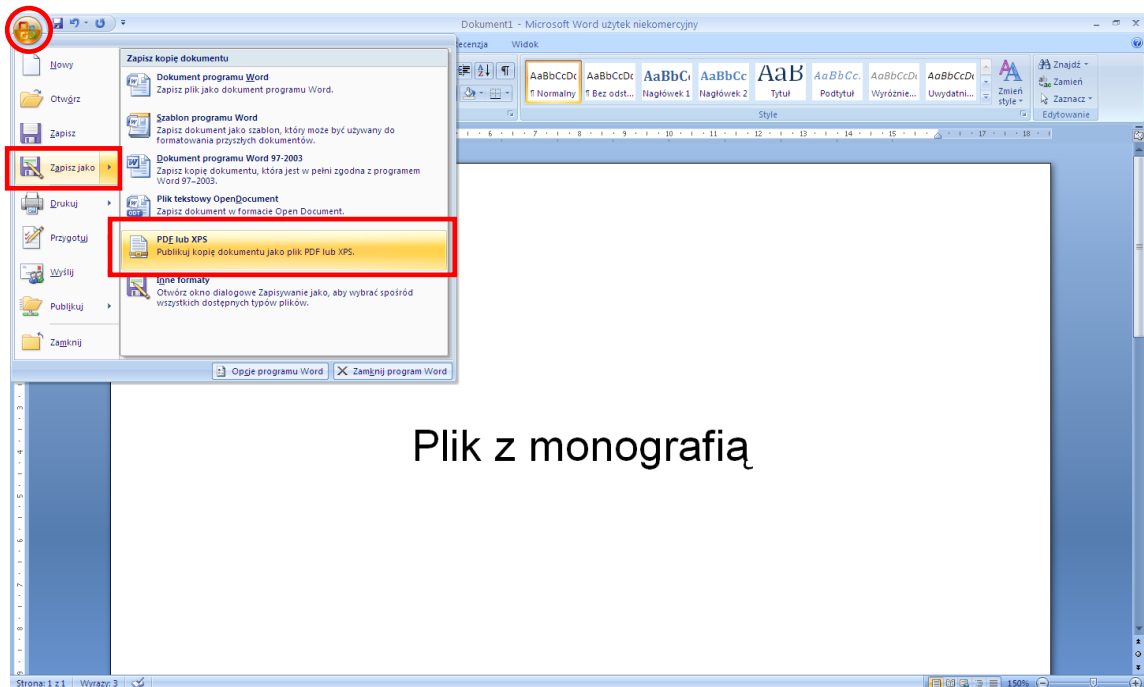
Dokument1 - Microsoft Word użytek niekomercyjny

ecenzja Widok

Nowy
Otwórz
Zapisz
Zapisz jako
Drukuj
Przygotuj
Wyślij
Publikuj
Zamknij

Zapisz kopię dokumentu

Dokument programu Word
Zapisz plik jako dokument programu Word.

Szablon programu Word
Zapisz dokument jako szablon, który może być używany do formatowania przyszłych dokumentów.

Dokument programu Word 97-2003
Zapisz kopię dokumentu, która jest w pełni zgodna z programem Word 97–2003.

Plik tekstowy OpenDocument
Zapisz dokument w formacie Open Document.

PDF lub XPS
Publikuj kopię dokumentu jako plik PDF lub XPS.

Inne formaty
Otwórz okno dialogowe Zapisywanie jako, aby wybrać spośród wszystkich dostępnych typów plików.

Opcje programu Word
Zamknij program Word

AaBbCcDc ¶ Normalny
AaBbCcDc ¶ Bez odst...
AaBbC Nagłówek 1
AaBbCc Nagłówek 2
AaB Tytuł
AaBbCc. Podtytuł
AaBbCcDc Wyróżnie...
AaBbCcDc Uwydatni...
Zmień style
Style

Znajdź
Zamień
Zaznacz
Edytowanie

Plik z monografią

Strona: 1 z 1 Wyrazy: 3
150%